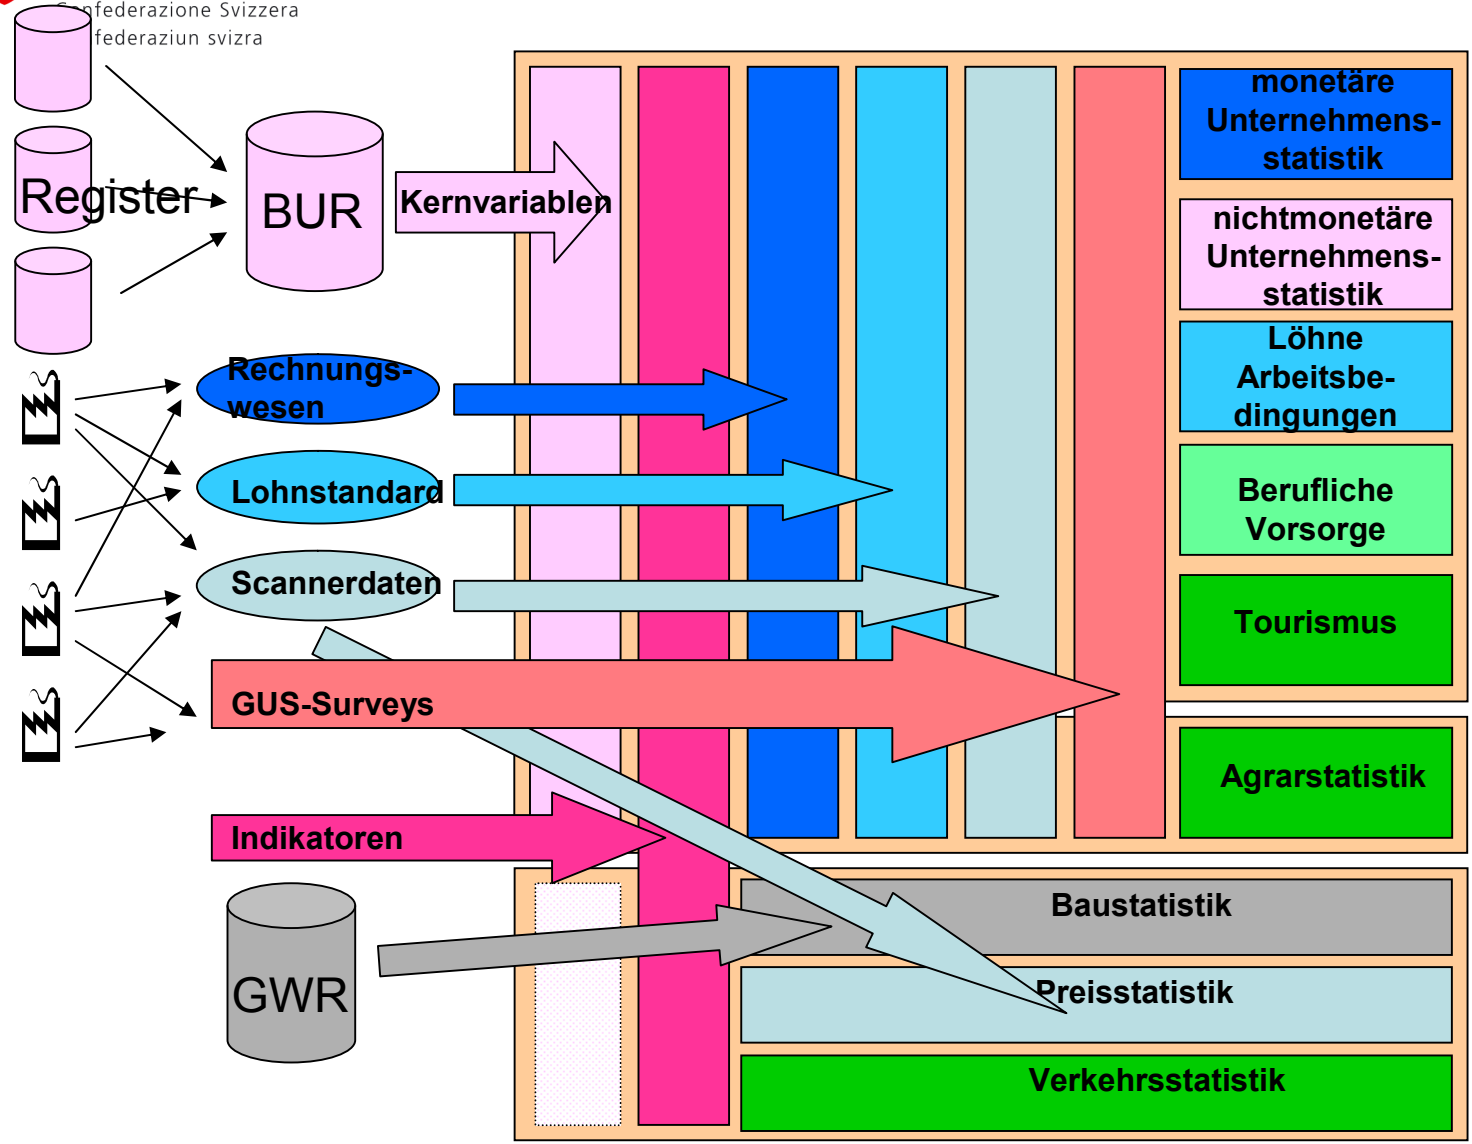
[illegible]nfederazione Svizzera
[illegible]federaziun svizra

Register

BUR

Kernvariablen

monetäre Unternehmensstatistik

nichtmonetäre Unternehmensstatistik

Löhne Arbeitsbedingungen

Berufliche Vorsorge

Tourismus

Rechnungswesen

Lohnstandard

Scannerdaten

GUS-Surveys

Agrarstatistik

Indikatoren

GWR

Baustatistik

Preisstatistik

Verkehrsstatistik